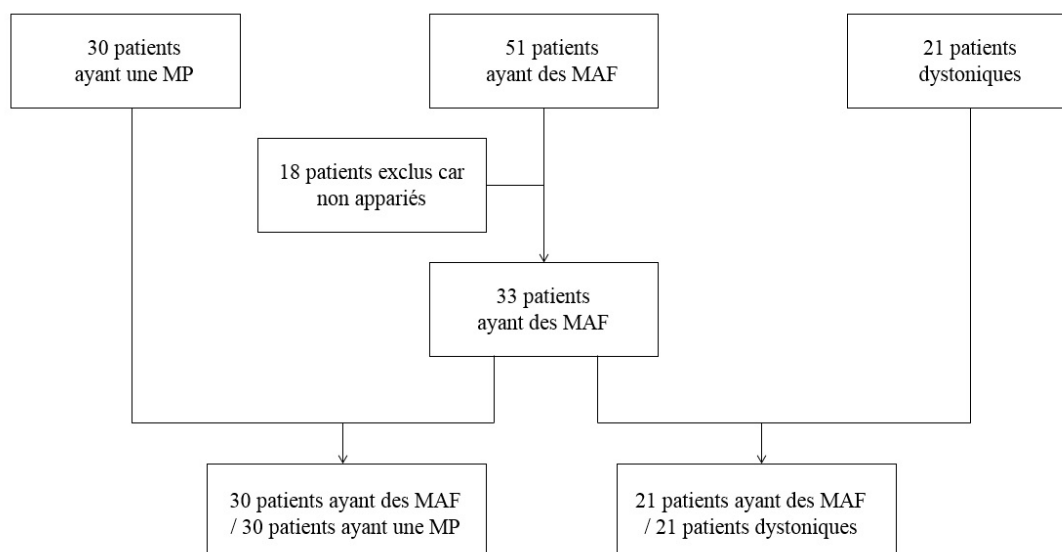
30 patients ayant une MP

51 patients ayant des MAF

21 patients dystoniques

18 patients exclus car non appariés

33 patients ayant des MAF

30 patients ayant des MAF / 30 patients ayant une MP

21 patients ayant des MAF / 21 patients dystoniques